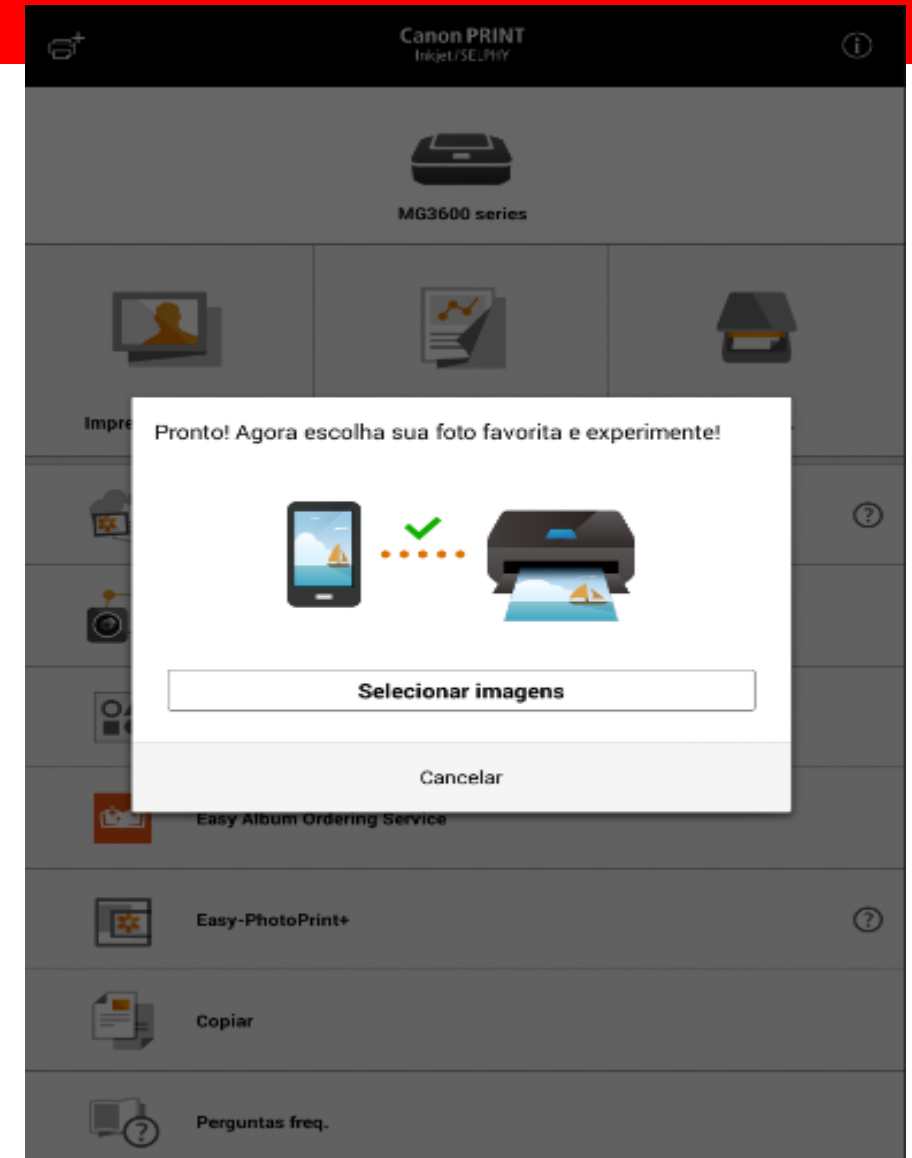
Canon PRINT
Inkjet/SELPHY

MG3600 series

Impre

Pronto! Agora escolha sua foto favorita e experimente!

Selecionar imagens

Cancelar

Easy Album Ordering Service

Easy-PhotoPrint+

Copiar

Perguntas freq.